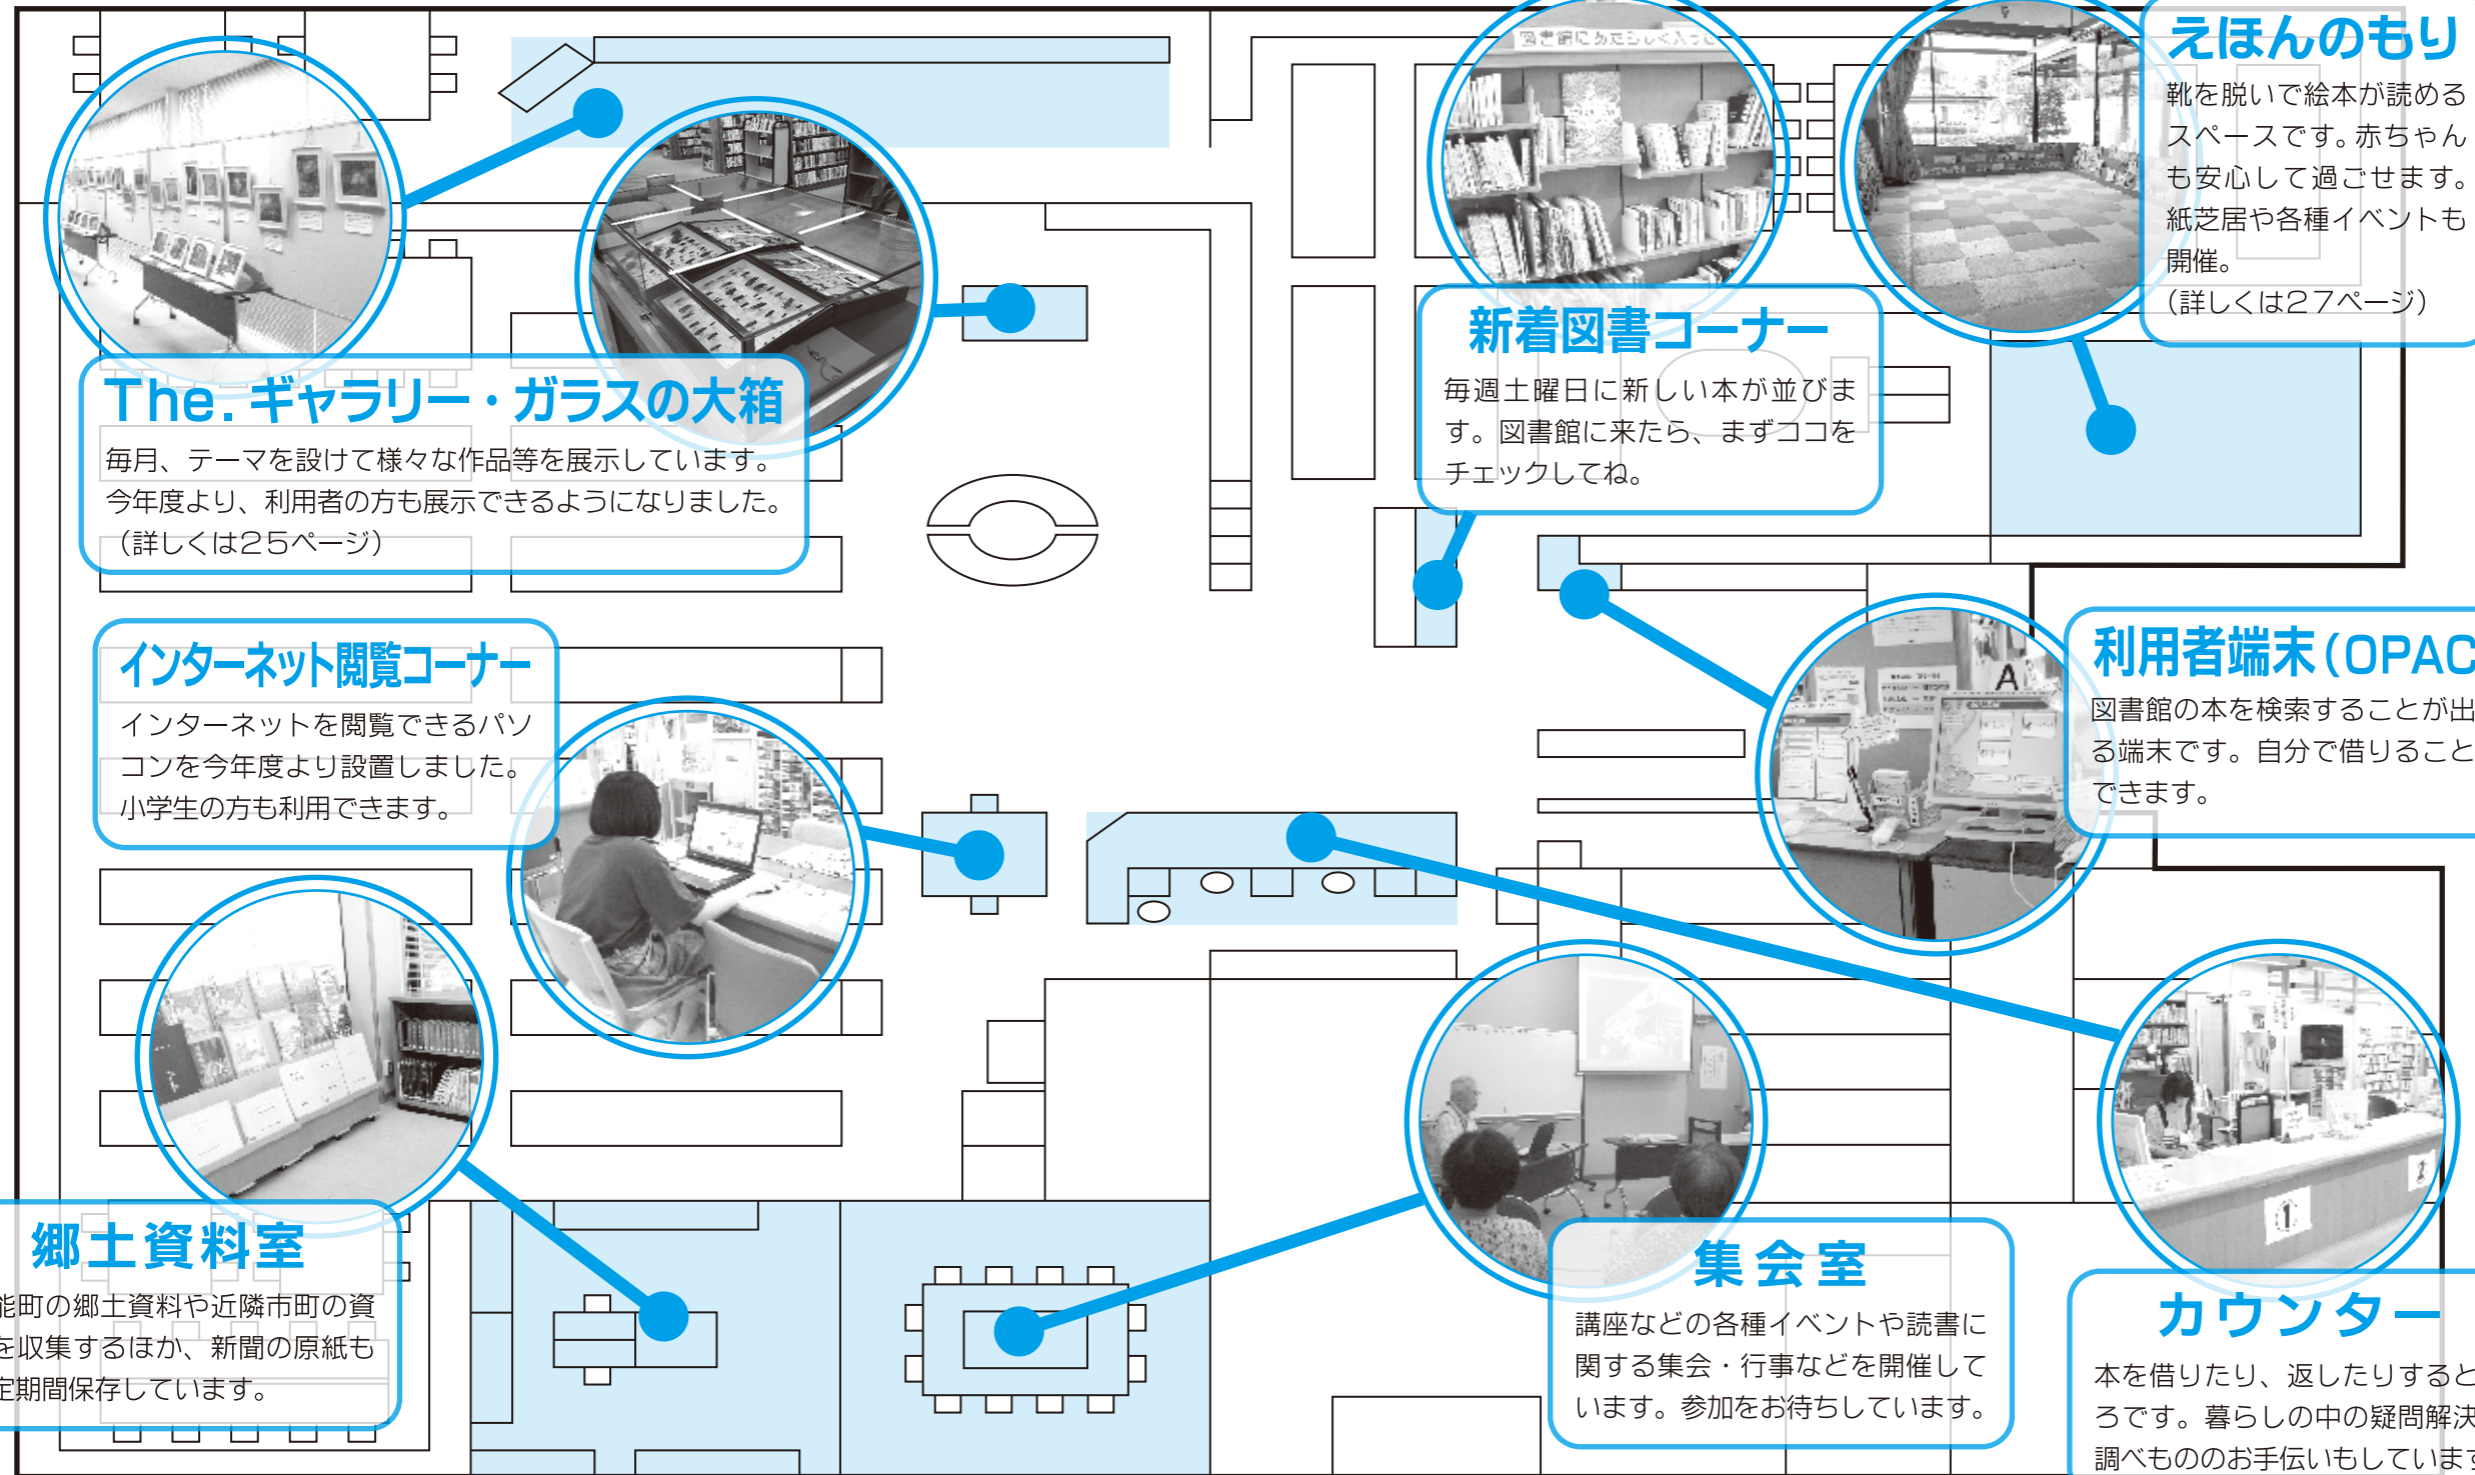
The.ギャラリー・ガラスの大箱

毎月、テーマを設けて様々な作品等を展示しています。今年度より、利用者の方も展示できるようになりました。（詳しくは25ページ）

新着図書コーナー

毎週土曜日に新しい本が並びます。図書館に来たら、まずココをチェックしてね。

えほんのもり

靴を脱いで絵本が読めるスペースです。赤ちゃんも安心して過ごせます。紙芝居や各種イベントも開催。（詳しくは27ページ）

インターネット閲覧コーナー

インターネットを閲覧できるパソコンを今年度より設置しました。小学生の方も利用できます。

利用者端末（OPAC

図書館の本を検索することが出る端末です。自分で借りることできます。

郷土資料室

能町の郷土資料や近隣市町の資を収集するほか、新聞の原紙も定期間保存しています。

集会室

講座などの各種イベントや読書に関する集会・行事などを開催しています。参加をお待ちしています。

カウンター

本を借りたり、返したりするところです。暮らしの中の疑問解決調べもののお手伝いもしていま

図書館に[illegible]

A